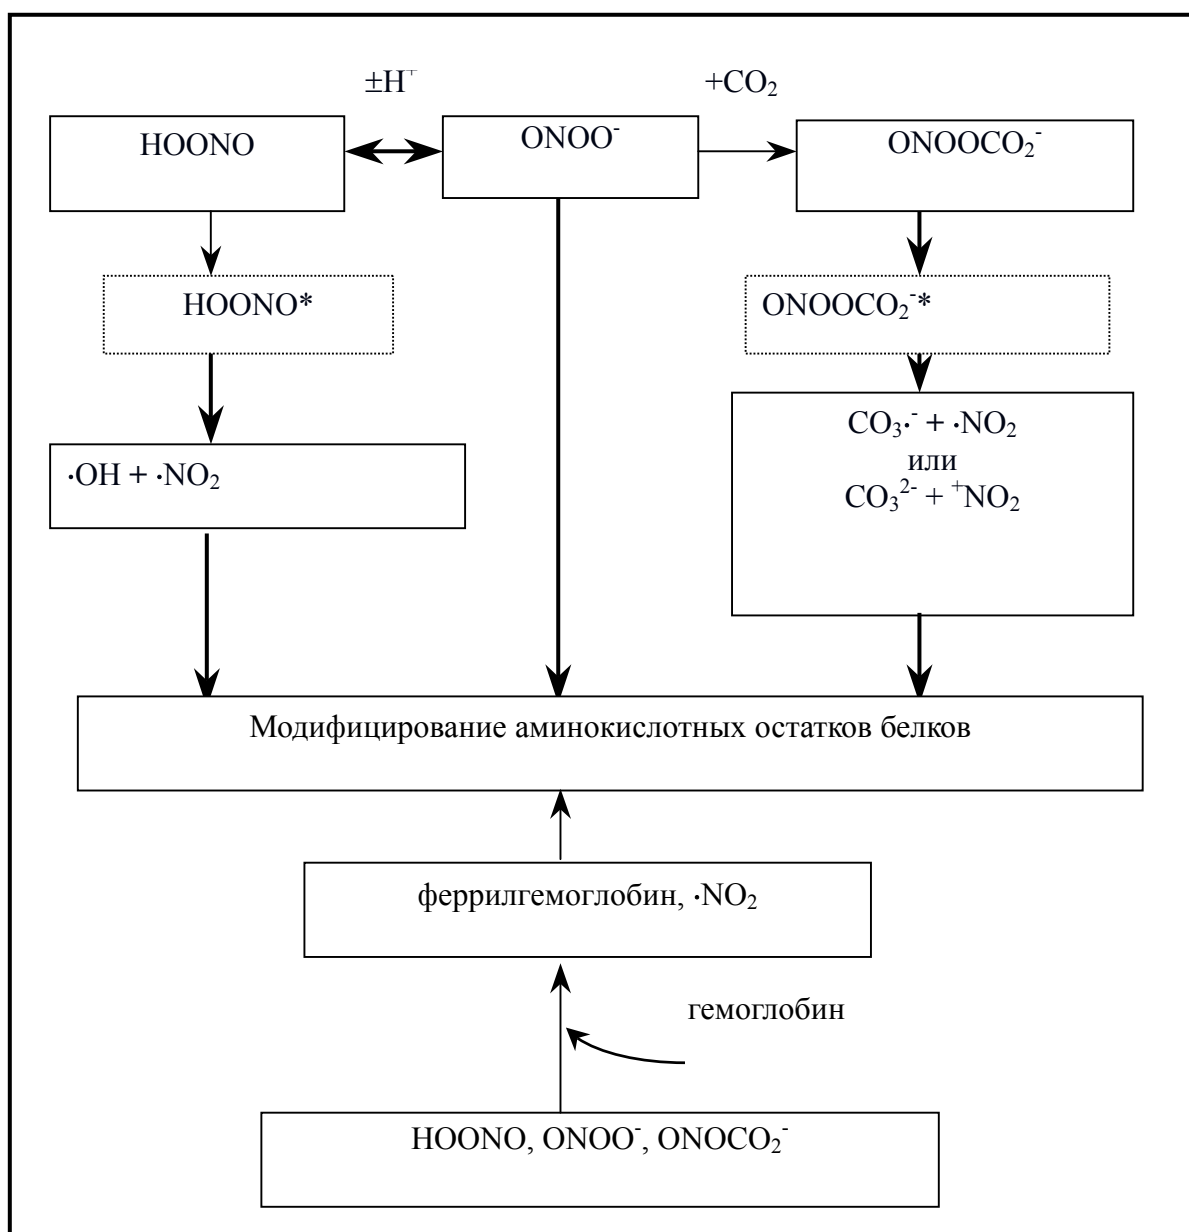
$\pm H^+$

$+CO_2$

HOONO

$ONOO^-$

$ONOOCO_2^-$

HOONO*

$ONOOCO_2^-$*

$\cdot OH + \cdot NO_2$

$CO_3\cdot^- + \cdot NO_2$
или
$CO_3^{2-} + {}^+NO_2$

Модифицирование аминокислотных остатков белков

феррилгемоглобин, $\cdot NO_2$

гемоглобин

HOONO, $ONOO^-$, $ONOCO_2^-$